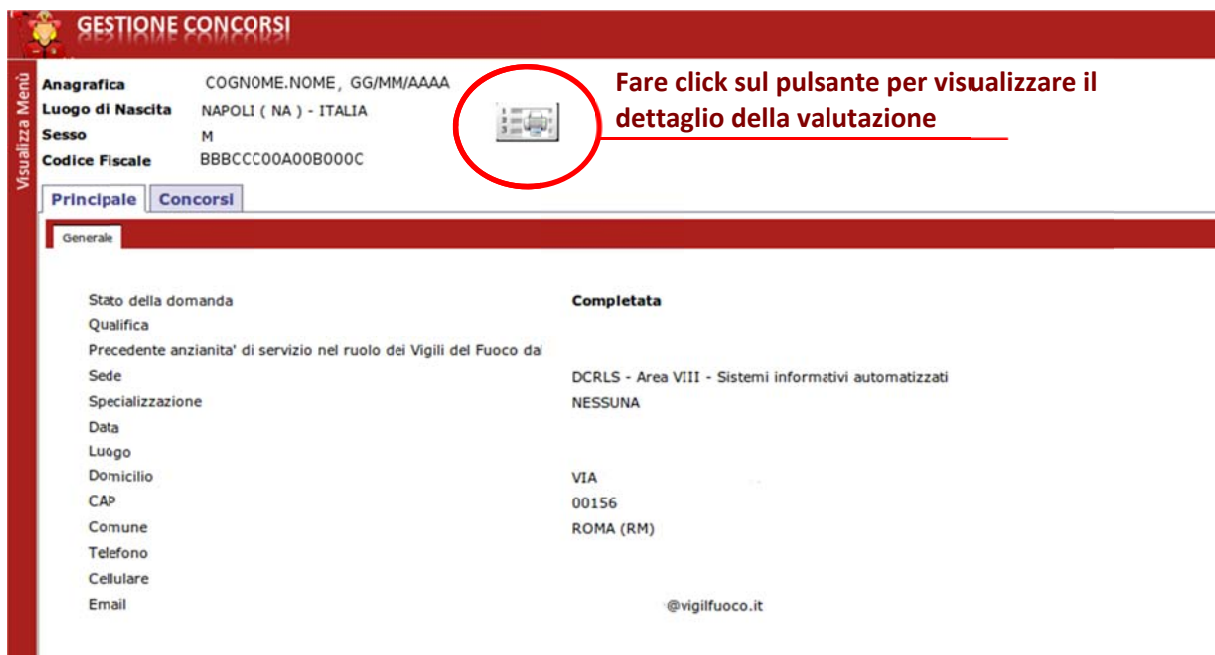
GESTIONE CONCORSI

Visualizza Menù

Anagrafica COGN0ME.NOME, GG/MM/AAAA
Luogo di Nascita NAPOLI ( NA ) - ITALIA
Sesso M
Codice Fiscale BBBCC000A00B000C

Fare click sul pulsante per visualizzare il dettaglio della valutazione

Principale | Concorsi

Generale

| | |
|---|---|
| Stato della domanda | Completata |
| Qualifica | |
| Precedente anzianita' di servizio nel ruolo dei Vigili del Fuoco dal | |
| Sede | DCRLS - Area VIII - Sistemi informativi automatizzati |
| Specializzazione | NESSUNA |
| Data | |
| Luogo | |
| Domicilio | VIA |
| CAP | 00156 |
| Comune | ROMA (RM) |
| Telefono | |
| Cellulare | |
| Email | @vigilfuoco.it |